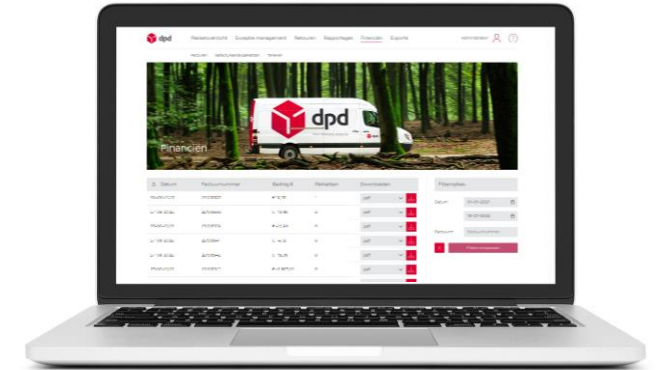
dpd

Pakketoverzicht Ecosystem management Retouren Rapportages Financiën Exports

dpd

Financiën

| Datum | Factuurnummer | Bedrag € | Pakketten | Downloaden |
|---|---|---|---|---|
| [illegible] | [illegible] | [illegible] | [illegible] | pdf |
| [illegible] | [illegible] | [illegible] | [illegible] | pdf |
| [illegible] | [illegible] | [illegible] | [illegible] | pdf |
| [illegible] | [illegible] | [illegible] | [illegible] | pdf |
| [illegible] | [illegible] | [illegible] | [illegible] | pdf |
| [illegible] | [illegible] | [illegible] | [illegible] | pdf |

Filteropties

Datum

Factuur

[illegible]